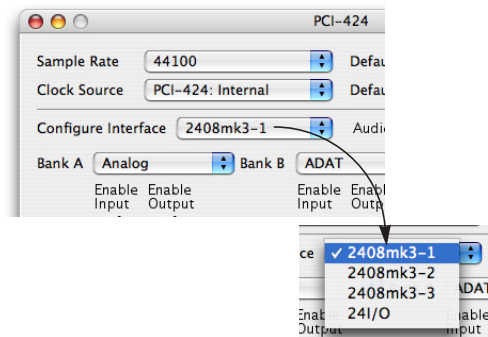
PCI-424

Sample Rate 44100 Defau

Clock Source PCI-424: Internal Defau

Configure Interface 2408mk3-1 Audi

Bank A Analog Bank B ADAT

Enable Input Enable Output Enable Input Enable Outp

ce ✓ 2408mk3-1

2408mk3-2

2408mk3-3

24I/O

ADAT

Enable Output Enable Input